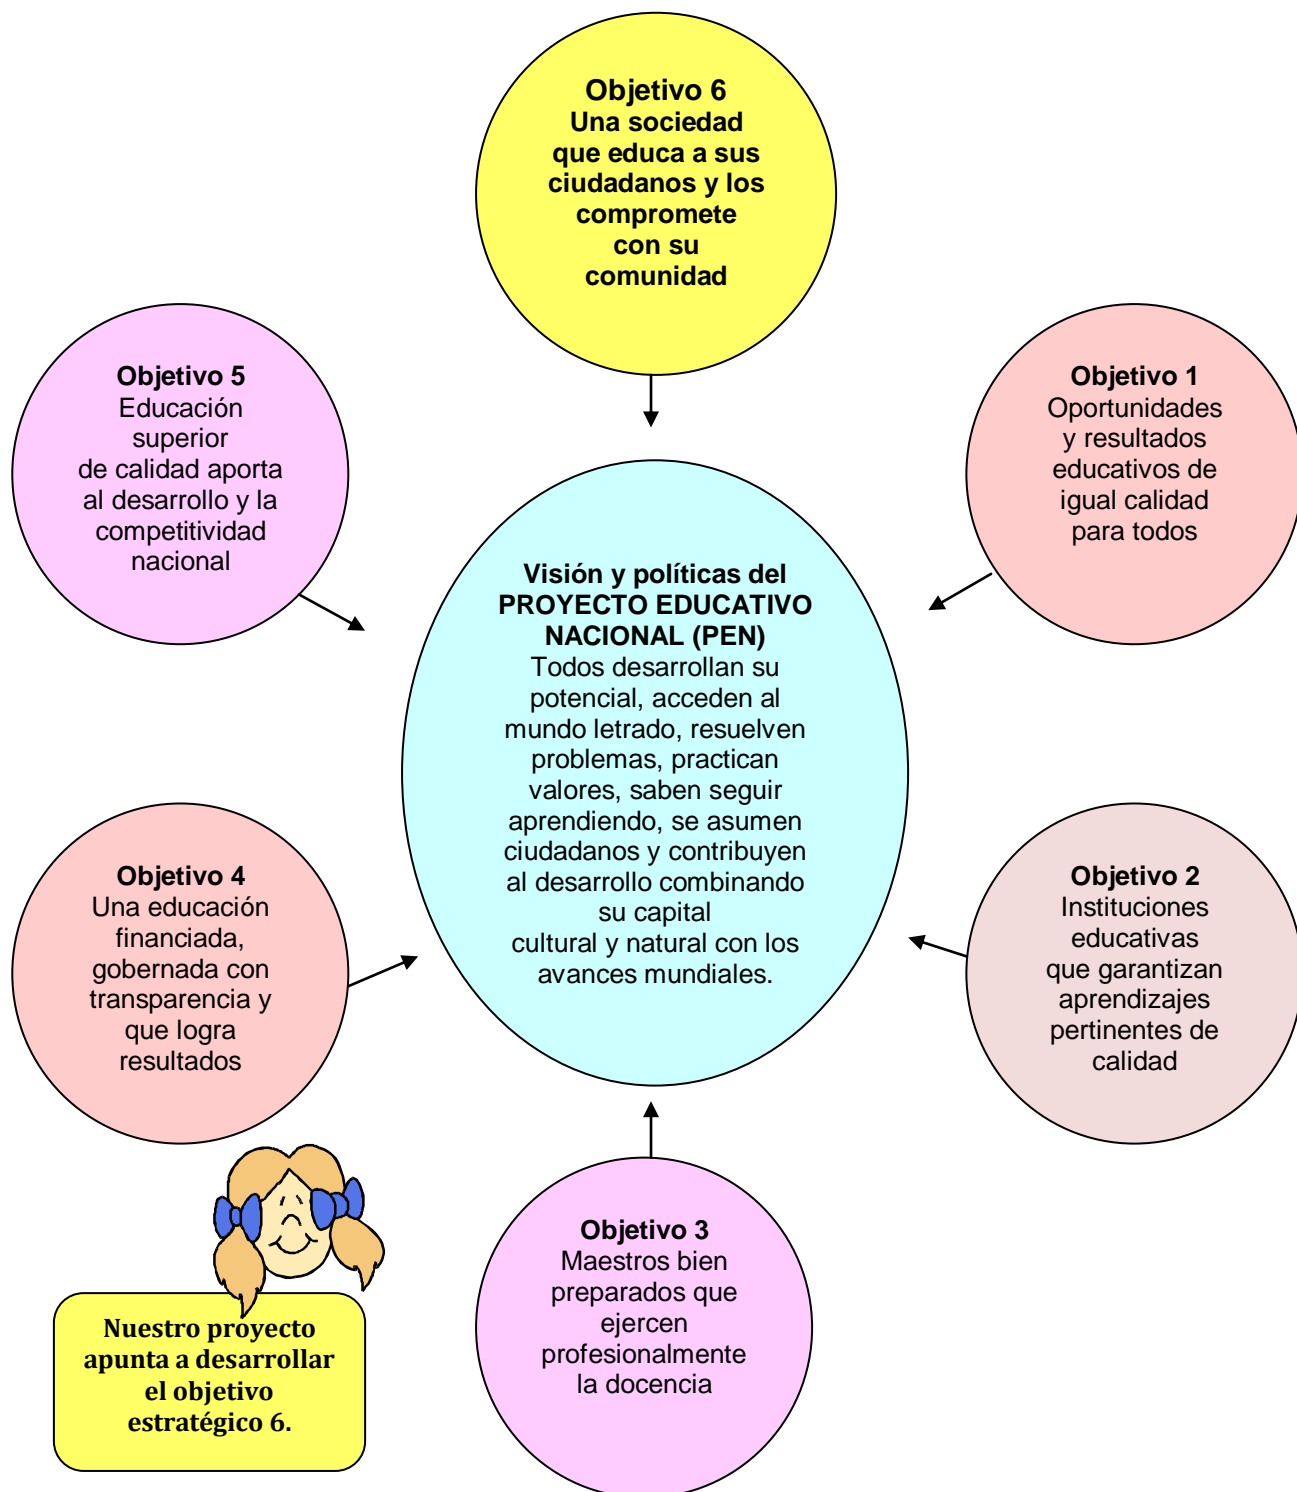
**Objetivo 6**
**Una sociedad que educa a sus ciudadanos y los compromete con su comunidad**

**Objetivo 5**
Educación superior de calidad aporta al desarrollo y la competitividad nacional

**Objetivo 1**
Oportunidades y resultados educativos de igual calidad para todos

**Visión y políticas del PROYECTO EDUCATIVO NACIONAL (PEN)**
Todos desarrollan su potencial, acceden al mundo letrado, resuelven problemas, practican valores, saben seguir aprendiendo, se asumen ciudadanos y contribuyen al desarrollo combinando su capital cultural y natural con los avances mundiales.

**Objetivo 4**
Una educación financiada, gobernada con transparencia y que logra resultados

**Objetivo 2**
Instituciones educativas que garantizan aprendizajes pertinentes de calidad

**Objetivo 3**
Maestros bien preparados que ejercen profesionalmente la docencia

**Nuestro proyecto apunta a desarrollar el objetivo estratégico 6.**